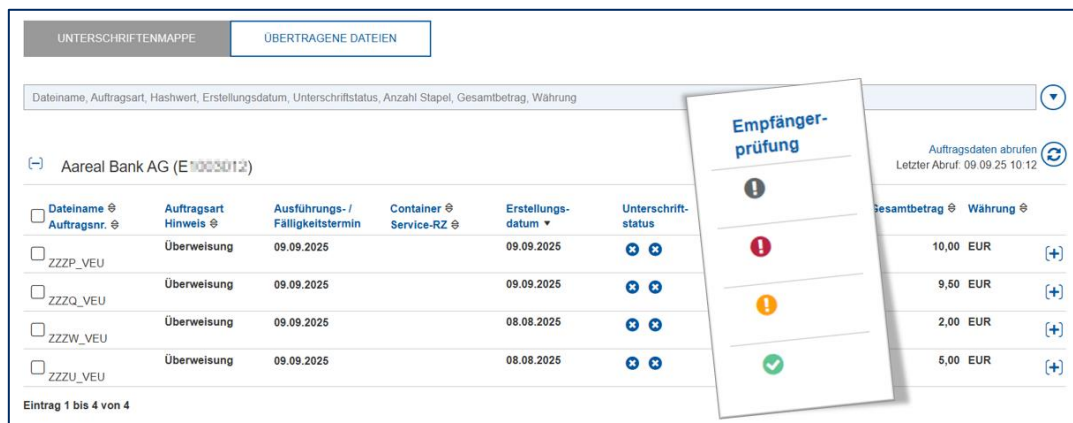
UNTERSCHRIFTENMAPPE | ÜBERTRAGENE DATEIEN

Dateiname, Auftragsart, Hashwert, Erstellungsdatum, Unterschriftstatus, Anzahl Stapel, Gesamtbetrag, Währung

Empfänger-prüfung

Auftragsdaten abrufen
Letzter Abruf: 09.09.25 10:12

Aareal Bank AG (E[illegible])

| Dateiname Auftragsnr. | Auftragsart Hinweis | Ausführungs- / Fälligkeitstermin | Container Service-RZ | Erstellungsdatum | Unterschrift-status | Gesamtbetrag | Währung |
|---|---|---|---|---|---|---|---|
| ZZZP_VEU | Überweisung | 09.09.2025 | | 09.09.2025 | | 10,00 | EUR |
| ZZZQ_VEU | Überweisung | 09.09.2025 | | 09.09.2025 | | 9,50 | EUR |
| ZZZW_VEU | Überweisung | 09.09.2025 | | 08.08.2025 | | 2,00 | EUR |
| ZZZU_VEU | Überweisung | 09.09.2025 | | 08.08.2025 | | 5,00 | EUR |

Eintrag 1 bis 4 von 4